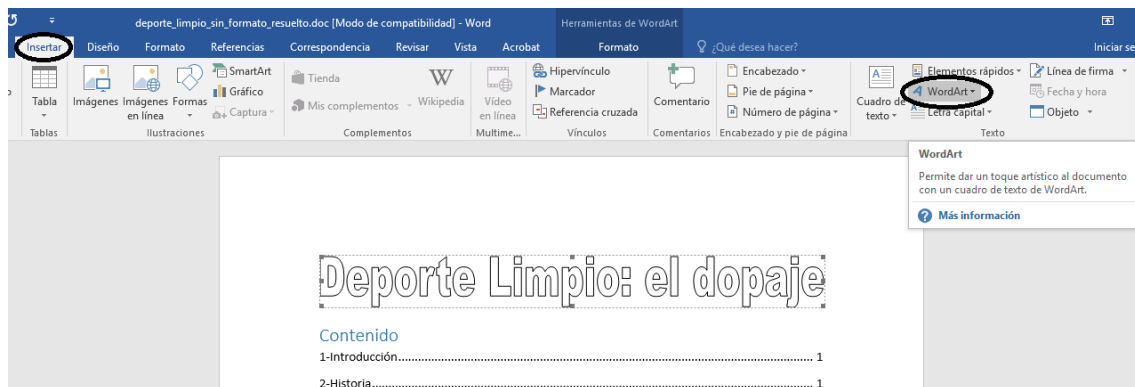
deporte_limpio_sin_formato_resuelto.doc [Modo de compatibilidad] - Word

Herramientas de WordArt

Insertar Diseño Formato Referencias Correspondencia Revisar Vista Acrobat Formato ¿Qué desea hacer? Iniciar se

Tabla

Tablas

Imágenes Imágenes en línea Formas SmartArt Gráfico Captura

Ilustraciones

Tienda Mis complementos Wikipedia

Complementos

Vídeo en línea

Multime...

Hipervínculo Marcador Referencia cruzada

Vínculos

Comentario

Comentarios

Encabezado Pie de página Número de página

Encabezado y pie de página

Cuadro de texto

Elementos rápidos WordArt Letra capital

Línea de firma Fecha y hora Objeto

Texto

WordArt

Permite dar un toque artístico al documento con un cuadro de texto de WordArt.

Más información

Deporte Limpio: el dopaje

Contenido

1-Introducción........................................................................................................ 1

2-Historia................................................................................................................ 1